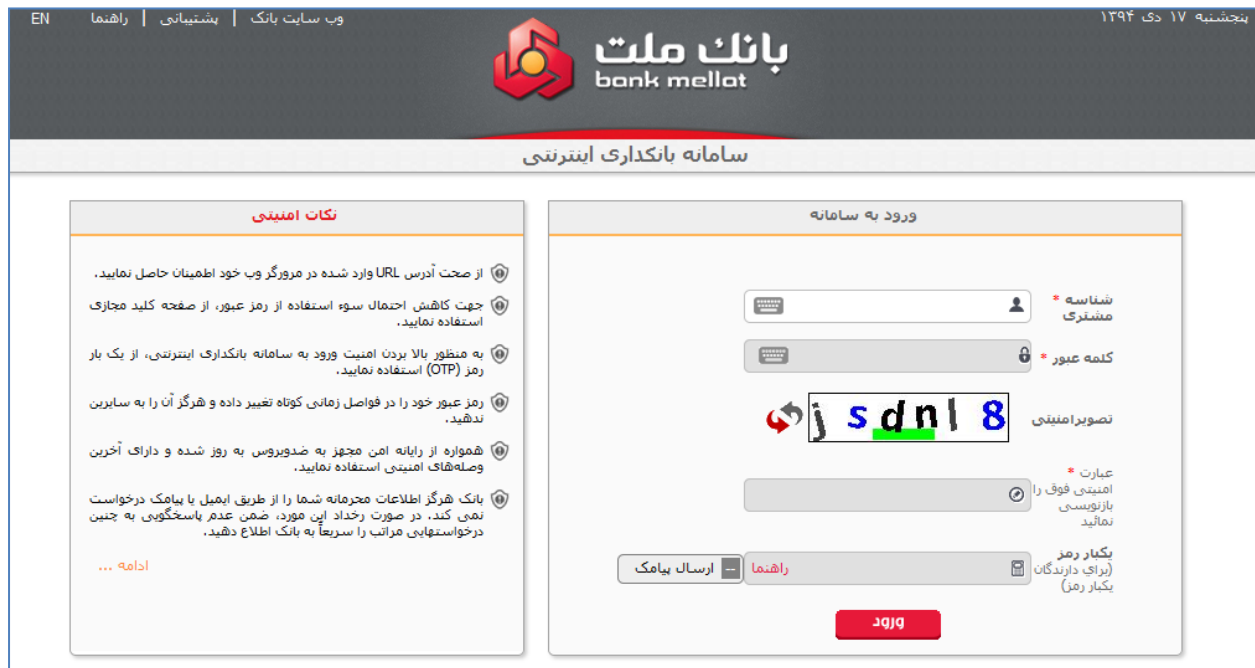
پنجشنبه ۱۷ دی ۱۳۹۴

وب سایت بانک | پشتیبانی | راهنما EN

بانک ملت
bank mellat

سامانه بانکداری اینترنتی

ورود به سامانه

شناسه مشتری *

کلمه عبور *

تصویرامنیتی

j sdnl 8

عبارت امنیتی فوق را بازنویسی نمائید *

یکبار رمز (برای دارندگان یکبار رمز)

راهنما

ارسال پیامک

ورود

نکات امنیتی

از صحت آدرس URL وارد شده در مرورگر وب خود اطمینان حاصل نمایید.

جهت کاهش احتمال سوء استفاده از رمز عبور، از صفحه کلید مجازی استفاده نمایید.

به منظور بالا بردن امنیت ورود به سامانه بانکداری اینترنتی، از یک بار رمز (OTP) استفاده نمایید.

رمز عبور خود را در فواصل زمانی کوتاه تغییر داده و هرگز آن را به سایرین ندهید.

همواره از رایانه امن مجهز به ضدویروس به روز شده و دارای آخرین وصله‌های امنیتی استفاده نمایید.

بانک هرگز اطلاعات محرمانه شما را از طریق ایمیل یا پیامک درخواست نمی کند. در صورت رخداد این مورد، ضمن عدم پاسخگویی به چنین درخواستهایی مراتب را سریعاً به بانک اطلاع دهید.

ادامه ...